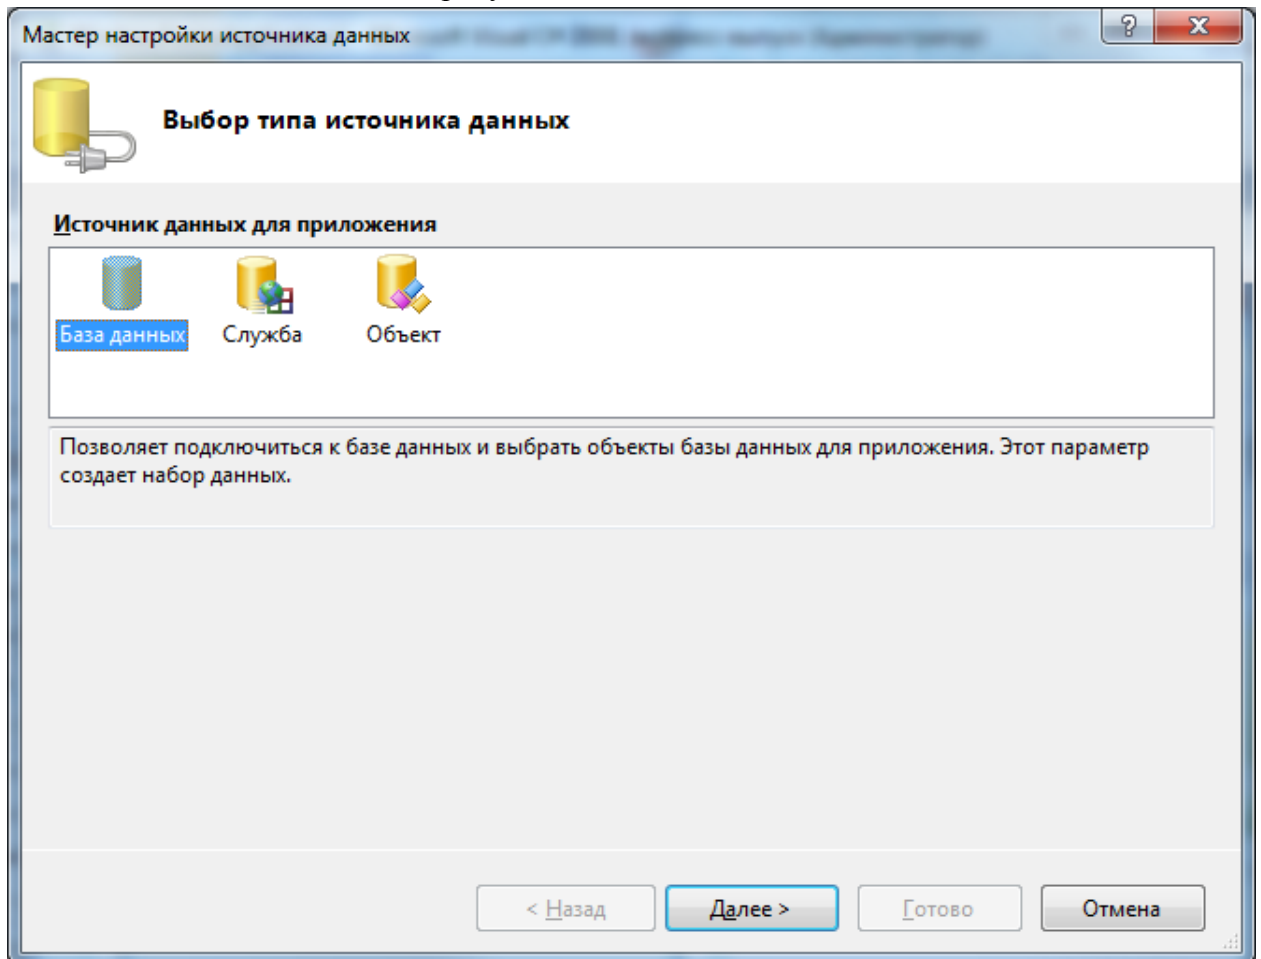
Мастер настройки источника данных

?

X

Выбор типа источника данных

Источник данных для приложения

База данных

Служба

Объект

Позволяет подключиться к базе данных и выбрать объекты базы данных для приложения. Этот параметр создает набор данных.

< Назад

Далее >

Готово

Отмена